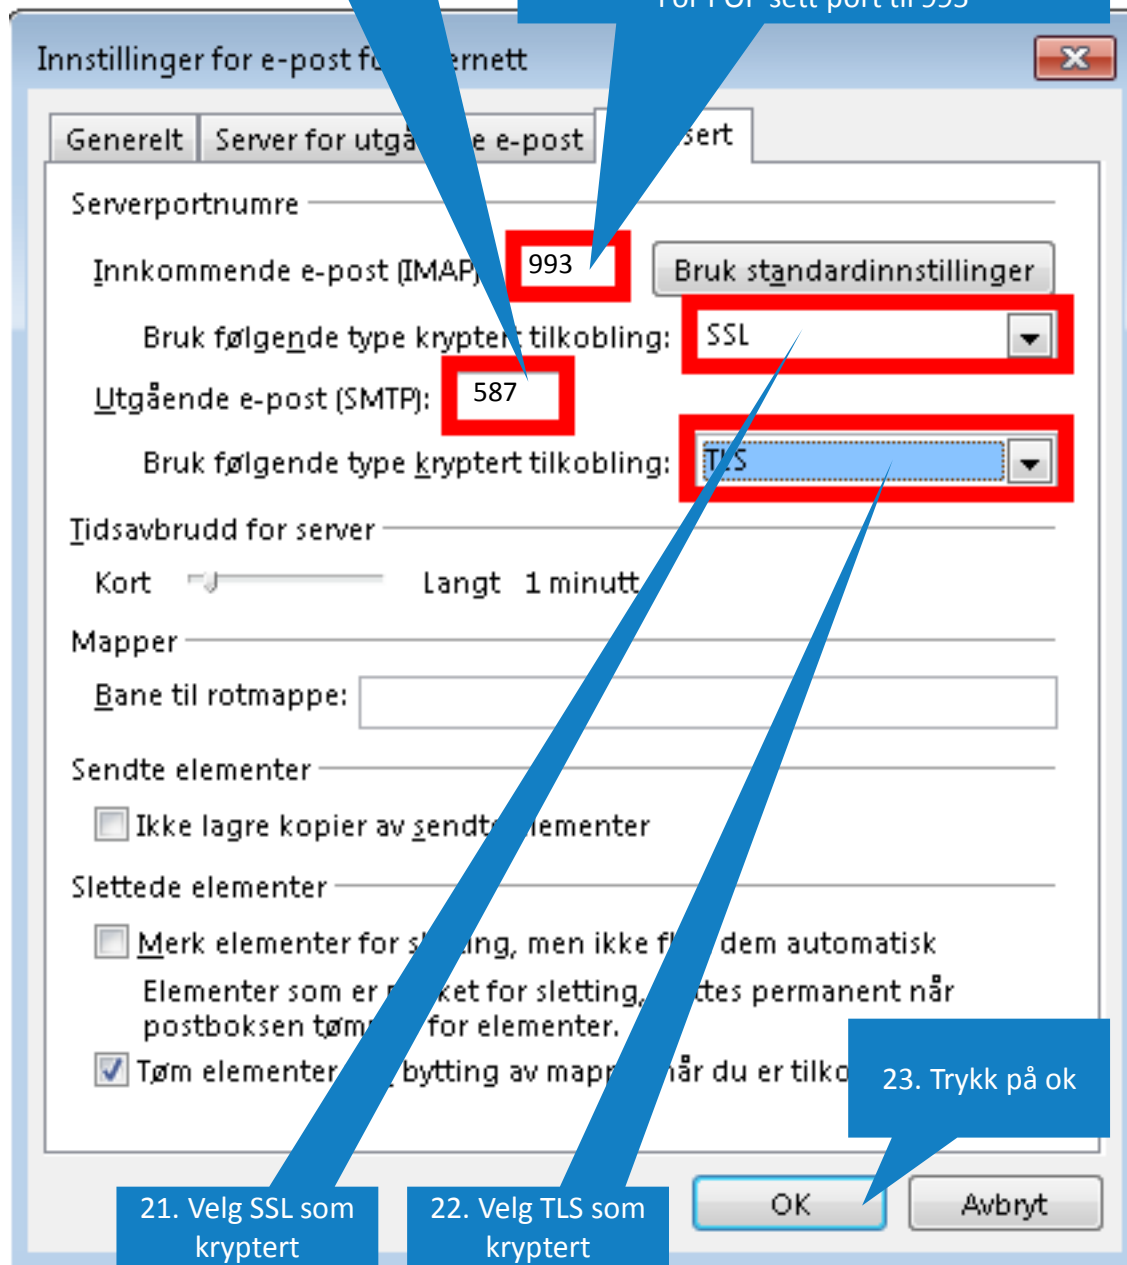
For POP sett port til 995

Innstillinger for e-post fo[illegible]ernett

Generelt | Server for utgå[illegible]e e-post | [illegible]sert

Serverportnumre

Innkommende e-post (IMAP): 993 Bruk standardinnstillinger

Bruk følgende type krypter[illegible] tilkobling: SSL

Utgående e-post (SMTP): 587

Bruk følgende type kryptert tilkobling: T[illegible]S

Tidsavbrudd for server

Kort Langt 1 minutt

Mapper

Bane til rotmappe:

Sendte elementer

Ikke lagre kopier av sendt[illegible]lementer

Slettede elementer

Merk elementer for s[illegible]ing, men ikke f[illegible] dem automatisk

Elementer som er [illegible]ket for sletting, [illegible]ttes permanent når postboksen tøm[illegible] for elementer.

Tøm elementer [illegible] bytting av mapp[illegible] når du er tilko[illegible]

23. Trykk på ok

21. Velg SSL som kryptert

22. Velg TLS som kryptert

OK

Avbryt